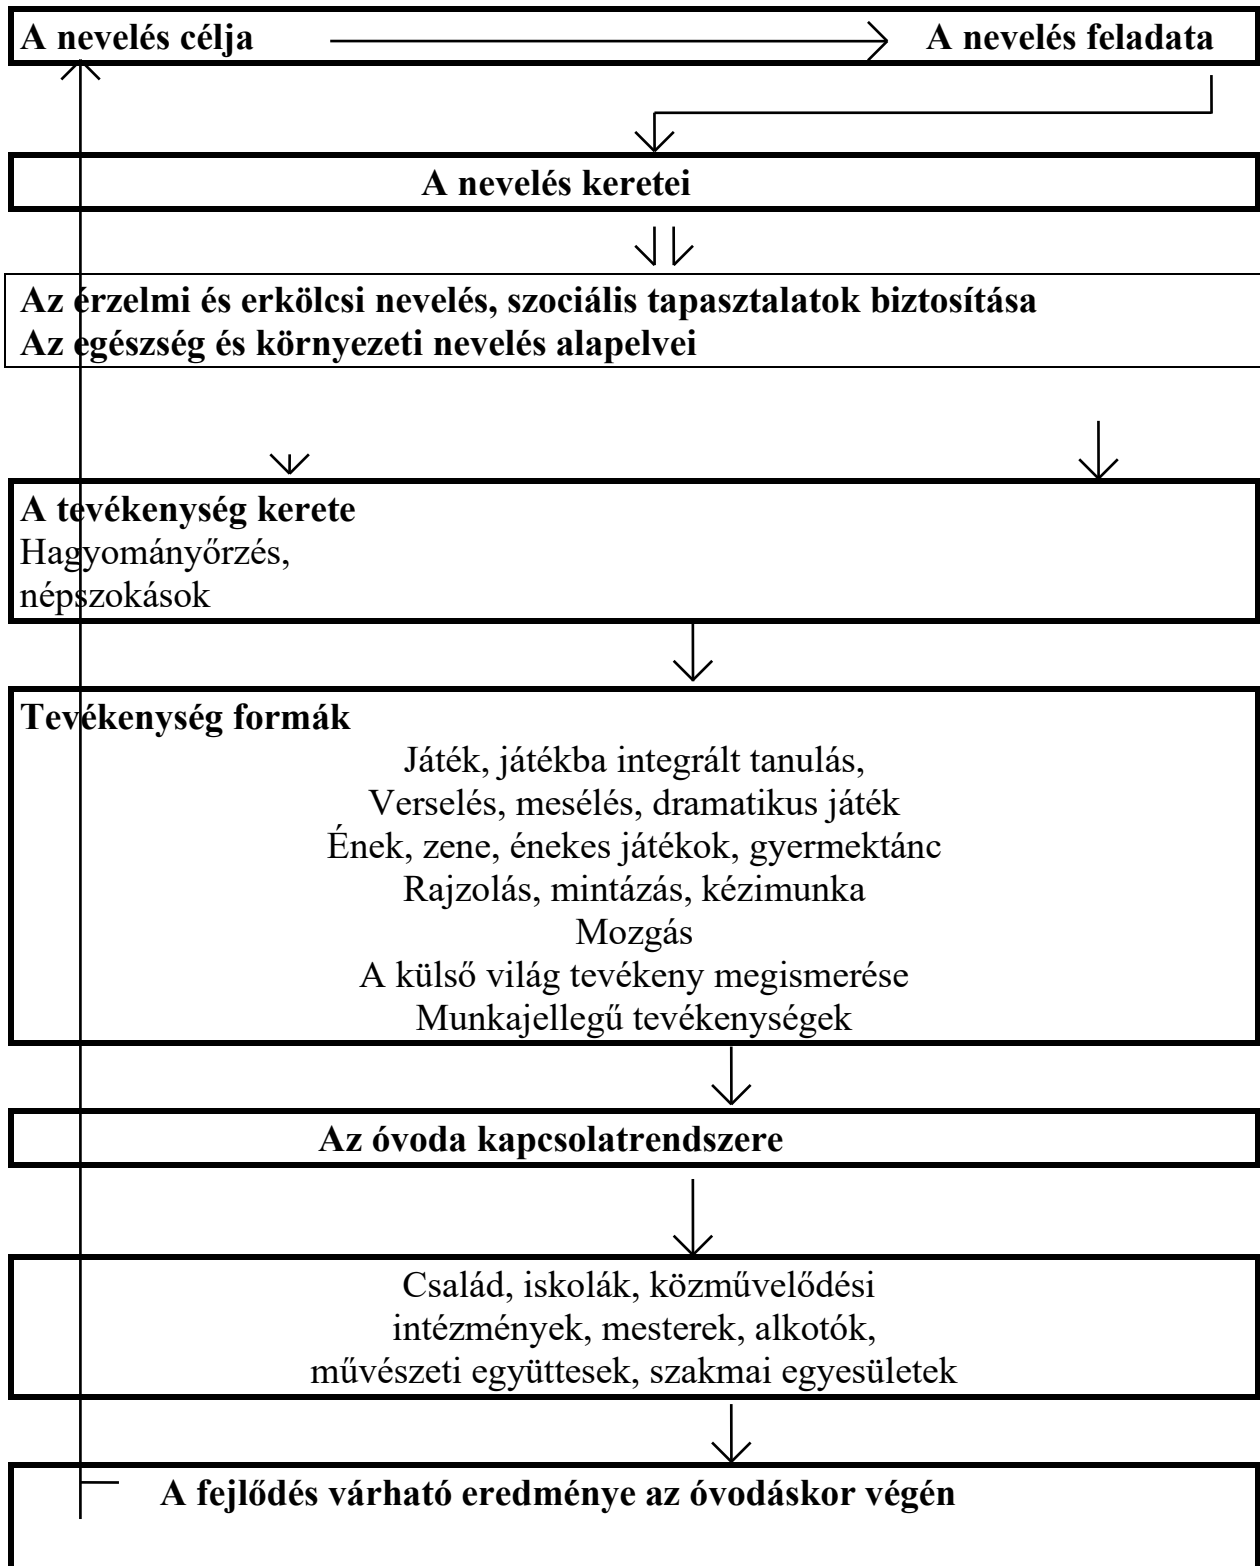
A nevelés célja A nevelés feladata

A nevelés keretei

Az érzelmi és erkölcsi nevelés, szociális tapasztalatok biztosítása
Az egészség és környezeti nevelés alapelvei

A tevékenység kerete
Hagyományőrzés,
népszokások

Tevékenység formák
Játék, játékba integrált tanulás,
Verselés, mesélés, dramatikus játék
Ének, zene, énekes játékok, gyermektánc
Rajzolás, mintázás, kézimunka
Mozgás
A külső világ tevékeny megismerése
Munkajellegű tevékenységek

Az óvoda kapcsolatrendszere

Család, iskolák, közművelődési
intézmények, mesterek, alkotók,
művészeti együttesek, szakmai egyesületek

A fejlődés várható eredménye az óvodáskor végén